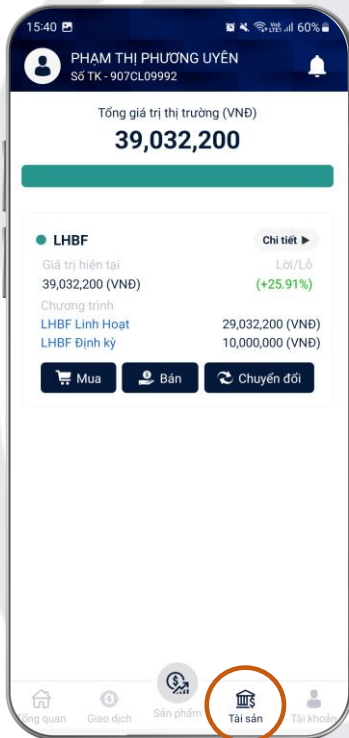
15:40 60%

PHẠM THỊ PHƯƠNG UYÊN
Số TK - 907CL09992

Tổng giá trị thị trường (VNĐ)
39,032,200

LHBF
Chi tiết ▶
Giá trị hiện tại
Lời/Lỗ
39,032,200 (VNĐ)
(+25.91%)
Chương trình
LHBF Linh Hoạt
29,032,200 (VNĐ)
LHBF Định kỳ
10,000,000 (VNĐ)

Mua
Bán
Chuyển đổi

Tổng quan
Giao dịch
Sản phẩm
Tài sản
Tài khoản